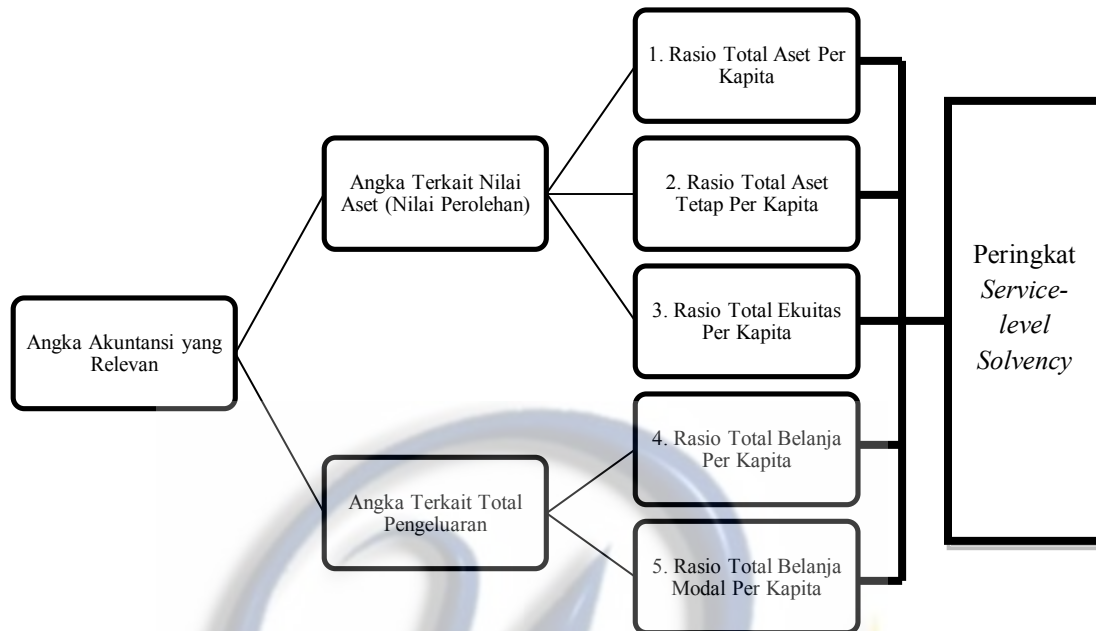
Angka Akuntansi yang Relevan

Angka Terkait Nilai Aset (Nilai Perolehan)

1. Rasio Total Aset Per Kapita

2. Rasio Total Aset Tetap Per Kapita

3. Rasio Total Ekuitas Per Kapita

Angka Terkait Total Pengeluaran

4. Rasio Total Belanja Per Kapita

5. Rasio Total Belanja Modal Per Kapita

Peringkat *Service-level Solvency*